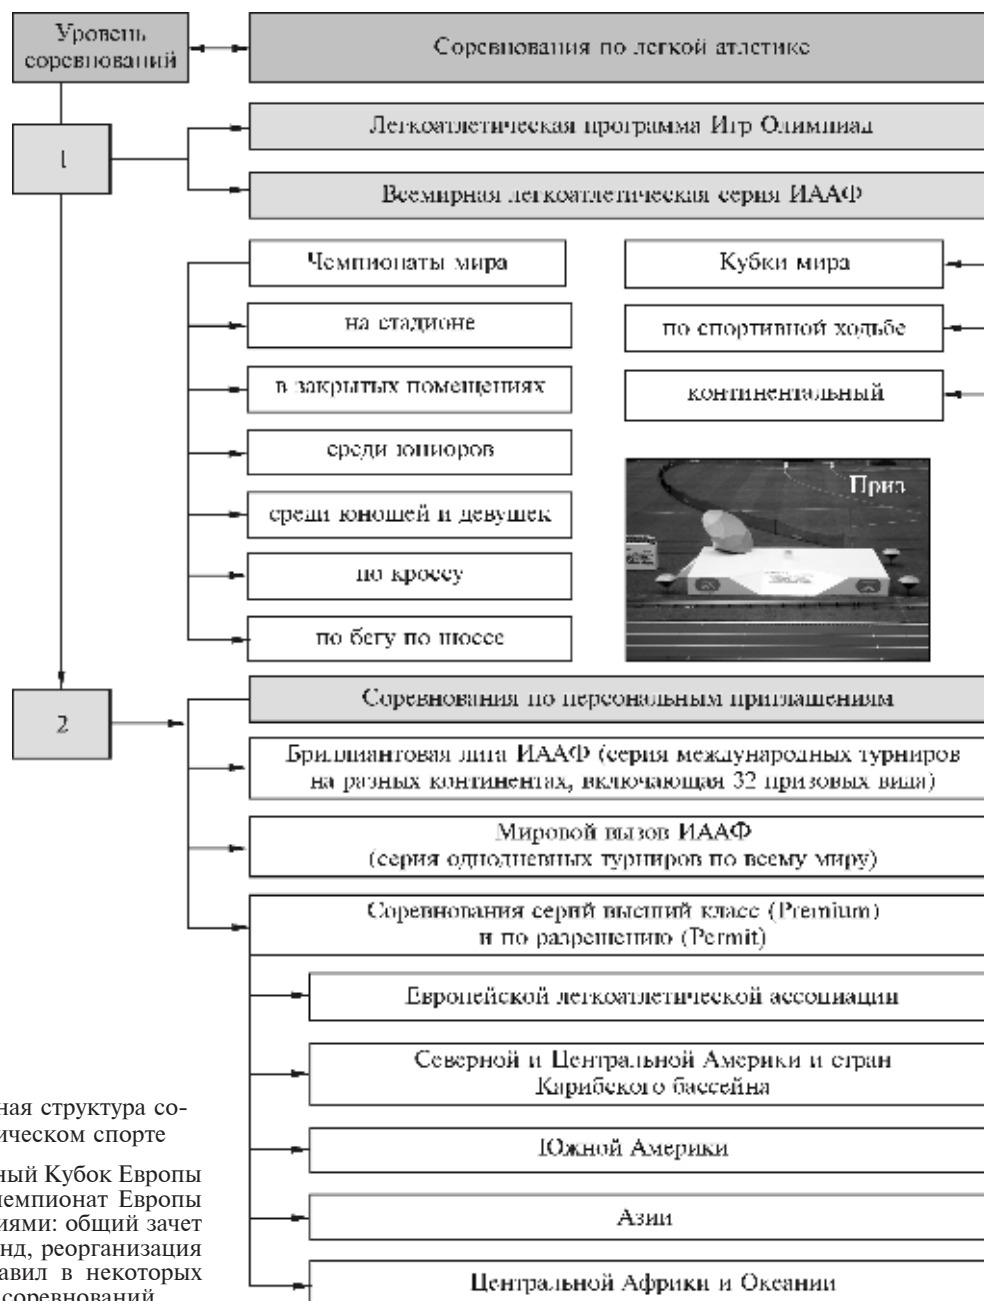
Уровень соревнований

Соревнования по легкой атлетике

1

Легкоатлетическая программа Игр Олимпиад

Всемирная легкоатлетическая серия ИААФ

Чемпионаты мира

на стадионе

в закрытых помещениях

среди юниоров

среди юношей и девушек

по кроссу

по бегу по шоссе

Кубки мира

по спортивной ходьбе

континентальный

Приз

2

Соревнования по персональным приглашениям

Бриллиантовая лига ИААФ (серия международных турниров на разных континентах, включающая 32 призовых вида)

Мировой вызов ИААФ (серия однодневных турниров по всему миру)

Соревнования серий высший класс (Premium) и по разрешению (Permit)

Европейской легкоатлетической ассоциации

Северной и Центральной Америки и стран Карибского бассейна

Южной Америки

Азии

Центральной Африки и Океании

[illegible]ная структура со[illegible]ическом спорте

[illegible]ный Кубок Европы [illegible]емпионат Европы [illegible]иями: общий зачет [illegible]нд, реорганизация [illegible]авил в некоторых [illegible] соревнований